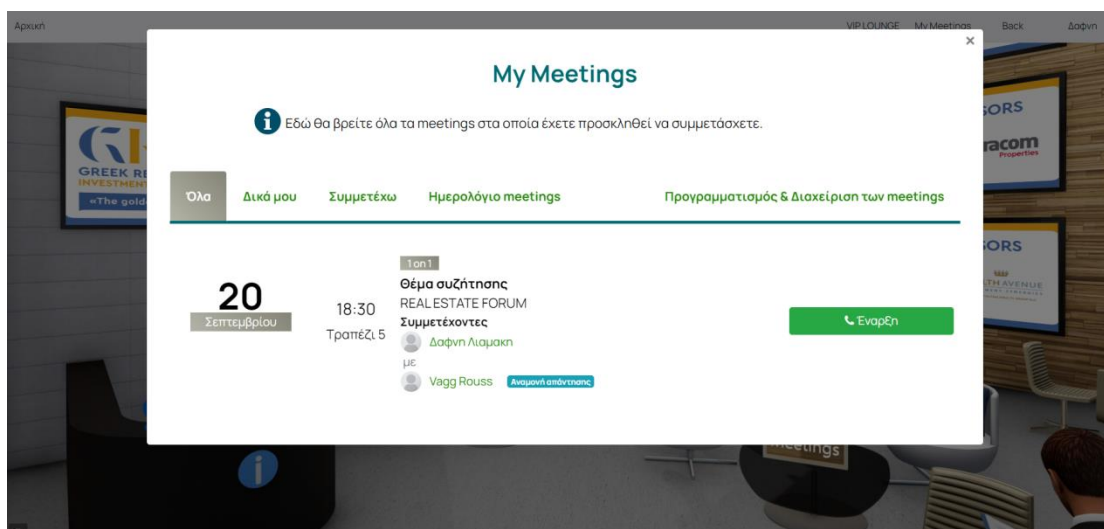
Αρχική

VIP LOUNGE My Meetings Back Δαφνη

×

My Meetings

Εδώ θα βρείτε όλα τα meetings στα οποία έχετε προσκληθεί να συμμετάσχετε.

Όλα Δικά μου Συμμετέχω Ημερολόγιο meetings Προγραμματισμός & Διαχείριση των meetings

20
Σεπτεμβρίου

18:30
Τραπέζι 5

1 on 1
Θέμα συζήτησης
REAL ESTATE FORUM
Συμμετέχοντες
Δαφνη Λιαμακη
με
Vagg Rouss Αναμονή απάντησης

Έναρξη

GREEK RE
INVESTMENT
«The gold

SORS
racom
Properties

SORS
TH AVENUE

meetings